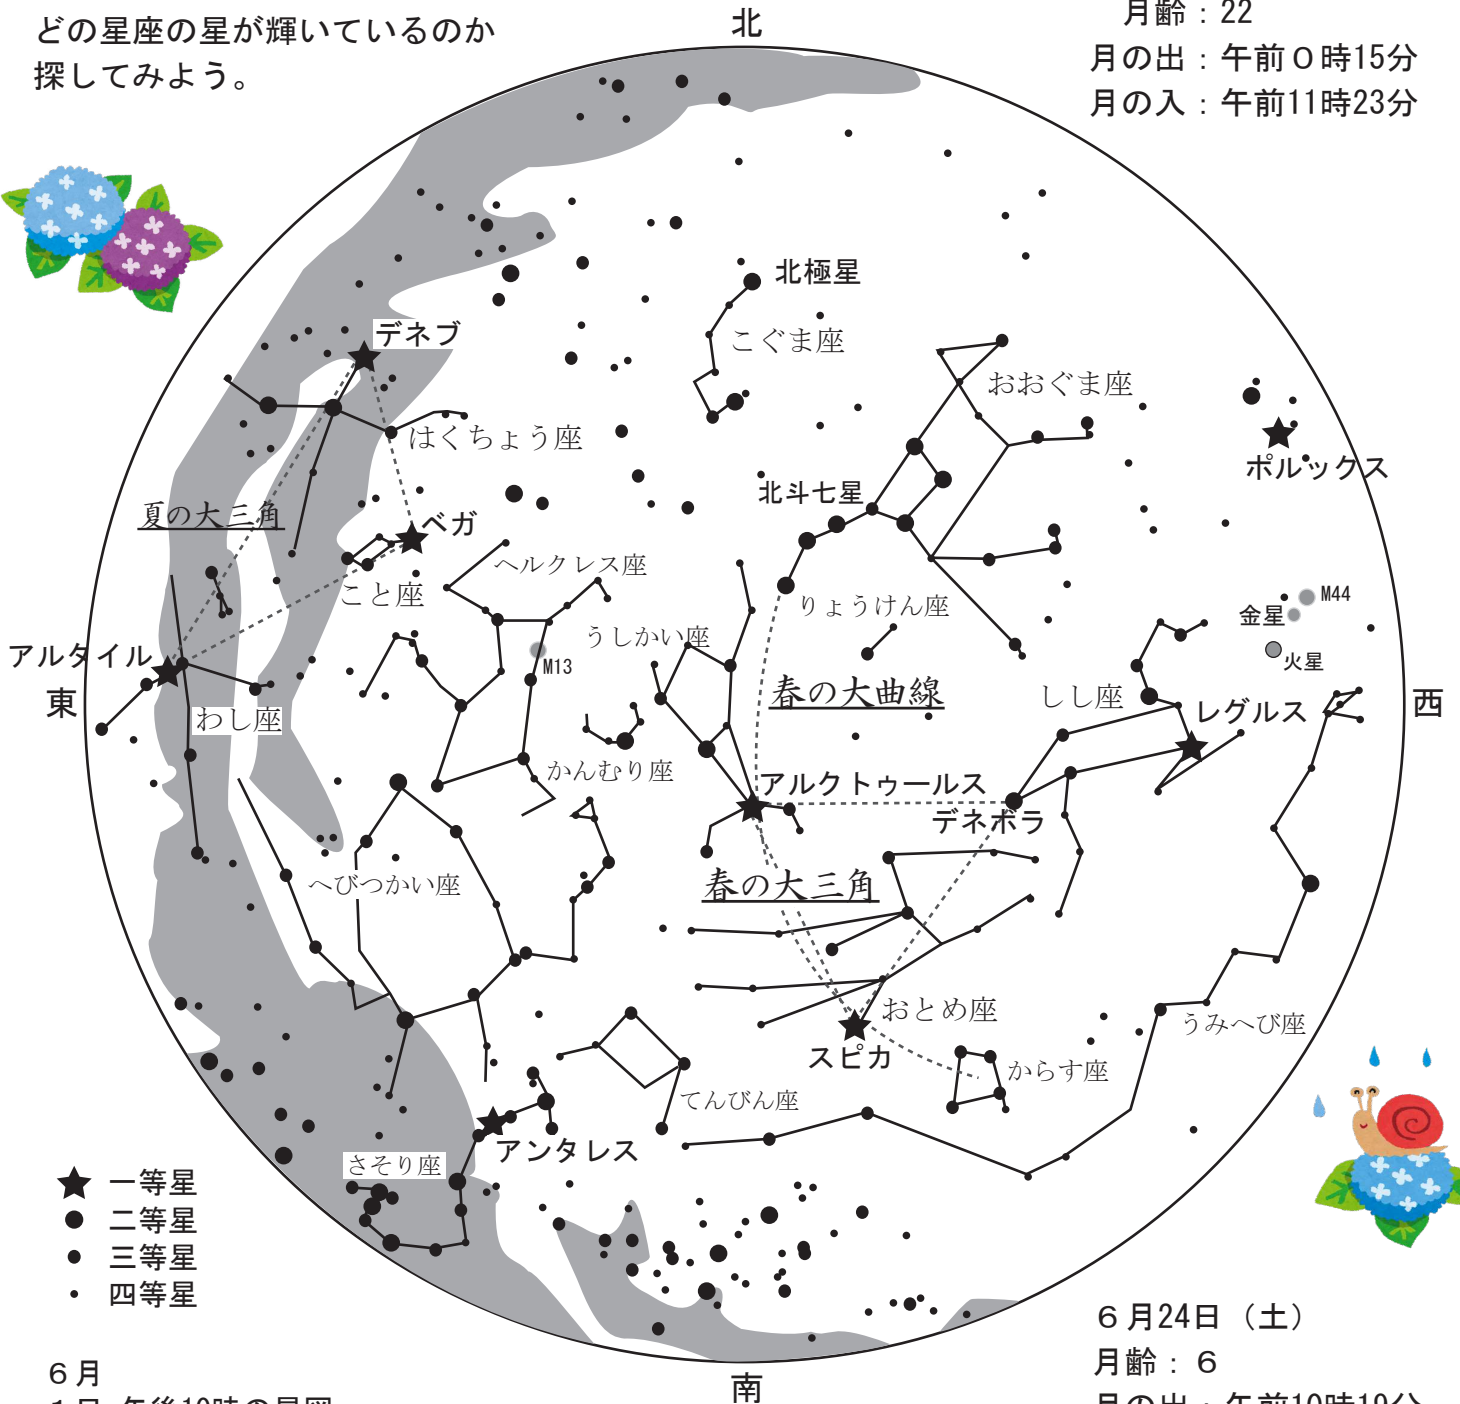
どの星座の星が輝いているのか探してみよう。

北

月齢：22
月の出：午前０時15分
月の入：午前11時23分

北極星
こぐま座
デネブ
おおぐま座
はくちょう座
ポルックス
北斗七星
夏の大三角
ベガ
ヘルクレス座
こと座
りょうけん座
M44
金星
火星
うしかい座
アルタイル
M13
春の大曲線
しし座
東
レグルス
西
わし座
かんむり座
アルクトゥールス
デネボラ
へびつかい座
春の大三角
おとめ座
うみへび座
スピカ
からす座
てんびん座
さそり座
アンタレス
一等星
二等星
三等星
四等星

６月２４日（土）
月齢：６
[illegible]

６月
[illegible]

南